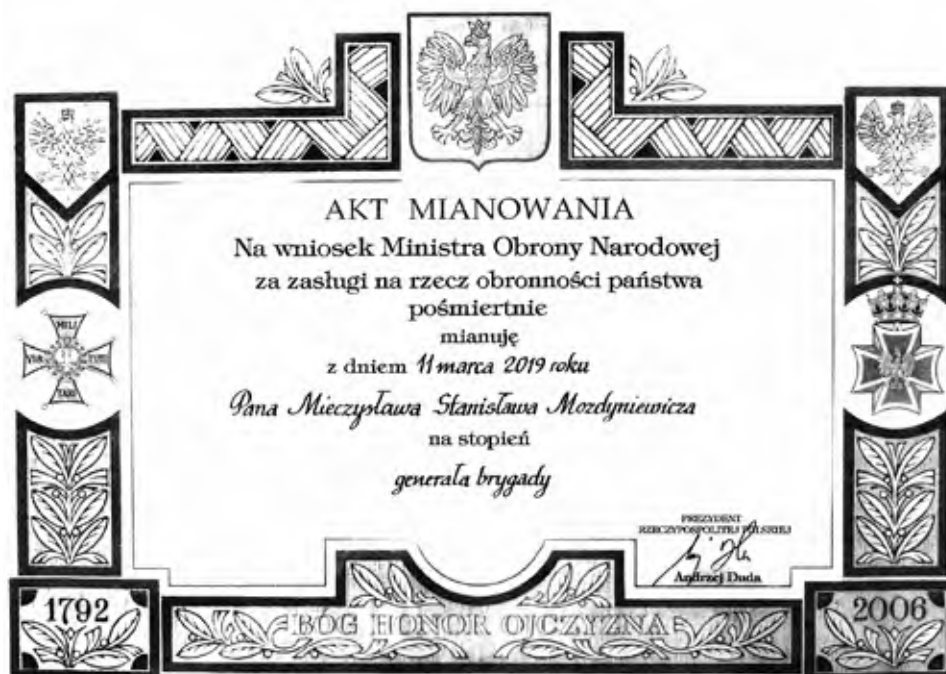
AKT MIANOWANIA
Na wniosek Ministra Obrony Narodowej
za zasługi na rzecz obronności państwa
pośmiertnie
mianuję
z dniem 11 marca 2019 roku
Pana Mieczysława Stanisława Mozdyniewicza
na stopień
generała brygady

PREZYDENT
RZECZYPOSPOLITEJ POLSKIEJ
Andrzej Duda

VIRTUTI MILITARI

1792
BÓG HONOR OJCZYZNA
2006